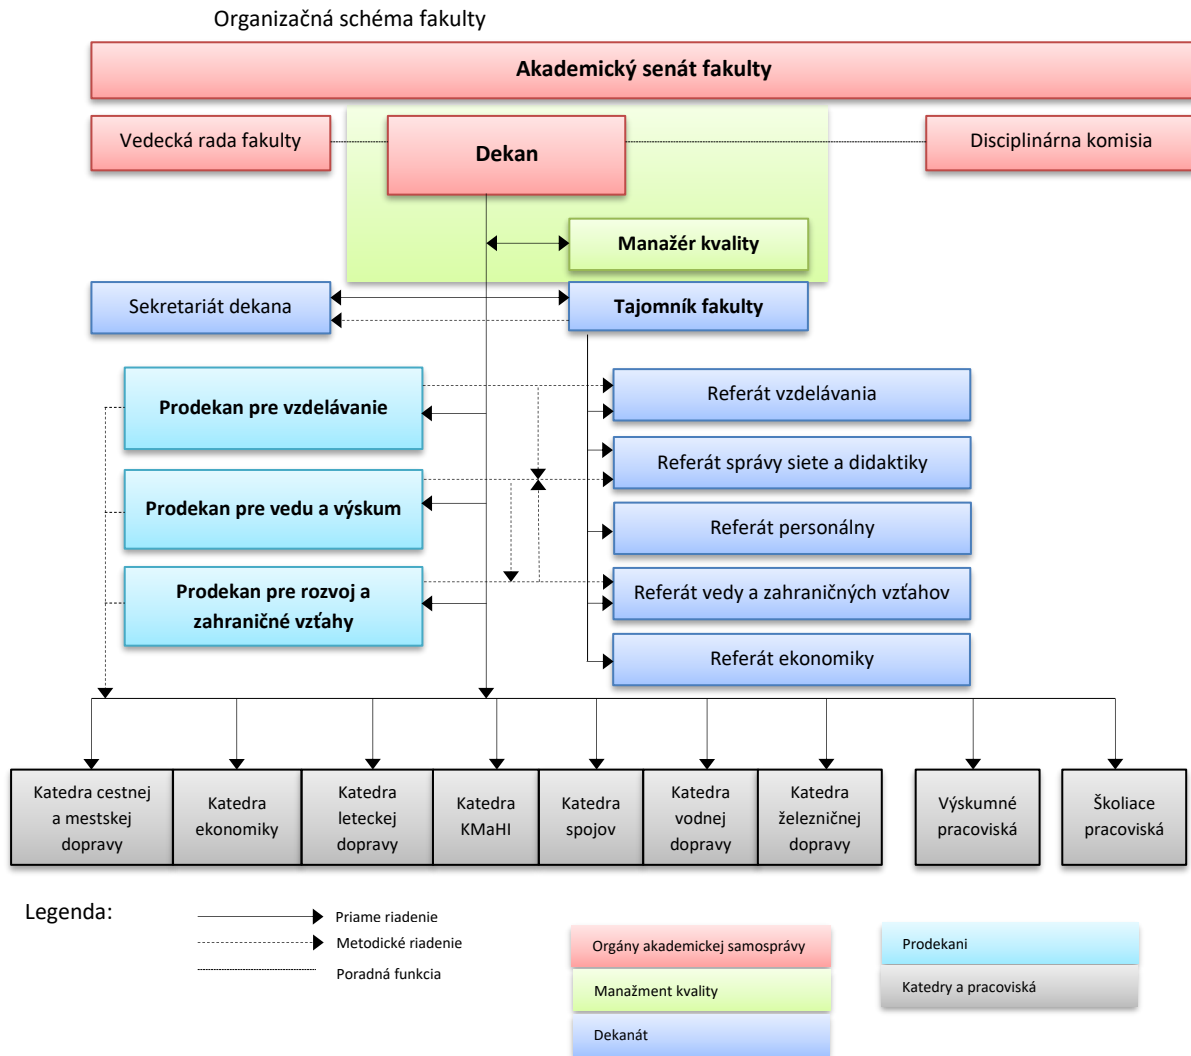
Organizačná schéma fakulty

Akademický senát fakulty

Vedecká rada fakulty

Dekan

Disciplinárna komisia

Manažér kvality

Sekretariát dekana

Tajomník fakulty

Prodekan pre vzdelávanie

Prodekan pre vedu a výskum

Prodekan pre rozvoj a zahraničné vzťahy

Referát vzdelávania

Referát správy siete a didaktiky

Referát personálny

Referát vedy a zahraničných vzťahov

Referát ekonomiky

Katedra cestnej a mestskej dopravy

Katedra ekonomiky

Katedra leteckej dopravy

Katedra KMaHI

Katedra spojov

Katedra vodnej dopravy

Katedra železničnej dopravy

Výskumné pracoviská

Školiace pracoviská

Legenda:

Priame riadenie

Metodické riadenie

Poradná funkcia

Orgány akademickej samosprávy

Manažment kvality

Dekanát

Prodekani

Katedry a pracoviská